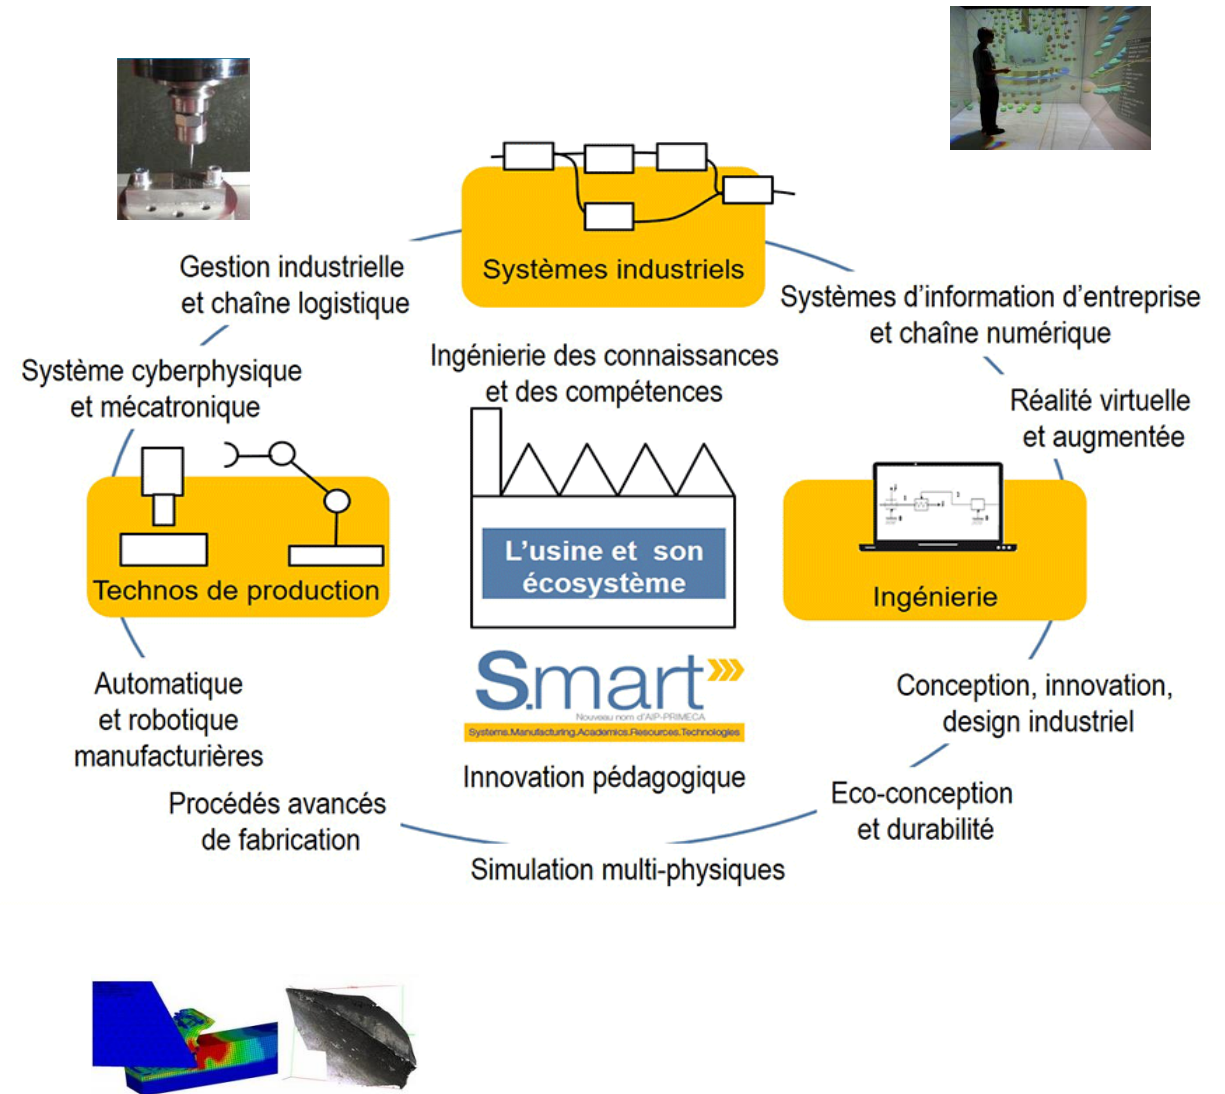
Systèmes industriels

Gestion industrielle et chaîne logistique

Systèmes d'information d'entreprise et chaîne numérique

Ingénierie des connaissances et des compétences

Système cyberphysique et mécatronique

Réalité virtuelle et augmentée

Technos de production

L'usine et son écosystème

Ingénierie

Smart

Nouveau nom d'AIP-PRIMECA

Systems.Manufacturing.Academics.Resources.Technologies

Automatique et robotique manufacturières

Conception, innovation, design industriel

Innovation pédagogique

Procédés avancés de fabrication

Eco-conception et durabilité

Simulation multi-physiques